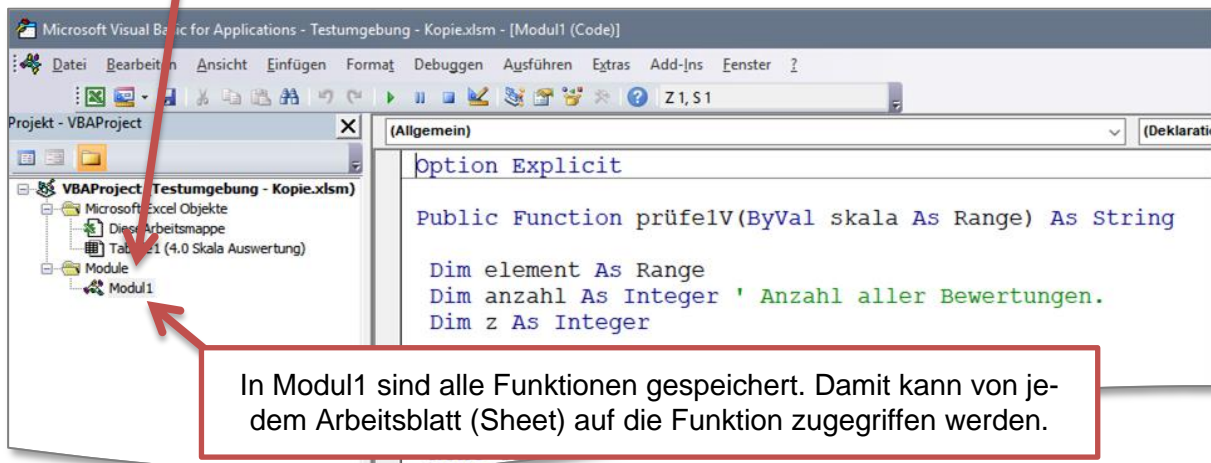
Microsoft Visual Ba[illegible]c for Applications - Testumgebung - Kopie.xlsm - [Modul1 (Code)]

Datei Bearbeit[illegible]n Ansicht Einfügen Format Debuggen Ausführen Extras Add-Ins Fenster ?

Z 1, S 1

Projekt - VBAProject

VBAProject (Testumgebung - Kopie.xlsm)
Microsoft Excel Objekte
Diese Arbeitsmappe
Tab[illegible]e1 (4.0 Skala Auswertung)
Module
Modul1

(Allgemein)

(Deklarati

Option Explicit

Public Function prüfe1V(ByVal skala As Range) As String

Dim element As Range
Dim anzahl As Integer ' Anzahl aller Bewertungen.
Dim z As Integer

In Modul1 sind alle Funktionen gespeichert. Damit kann von jedem Arbeitsblatt (Sheet) auf die Funktion zugegriffen werden.